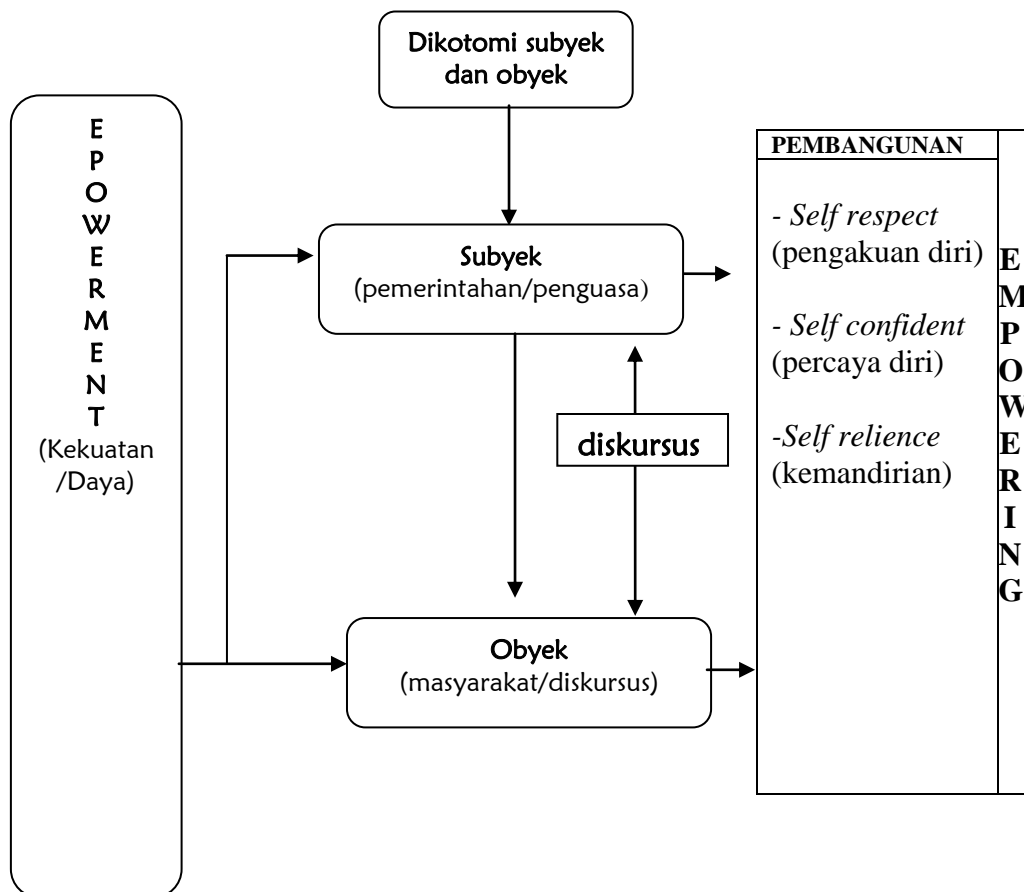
Dikotomi subyek dan obyek

E
P
O
W
E
R
M
E
N
T
(Kekuatan /Daya)

Subyek
(pemerintahan/penguasa)

diskursus

Obyek
(masyarakat/diskursus)

PEMBANGUNAN

- *Self respect* (pengakuan diri)

- *Self confident* (percaya diri)

-*Self relience* (kemandirian)

E
M
P
O
W
E
R
I
N
G